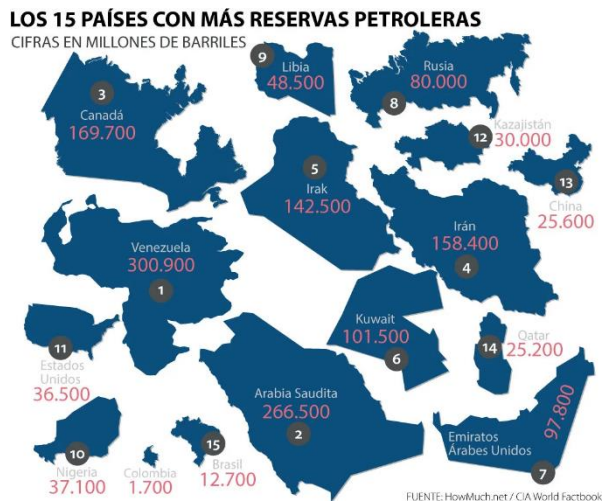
LOS 15 PAÍSES CON MÁS RESERVAS PETROLERAS
CIFRAS EN MILLONES DE BARRILES

9
Libia
48.500

Rusia
80.000
8

3
Canadá
169.700

Kazajistán
12
30.000

5
Irak
142.500

13
China
25.600

Venezuela
300.900
1

Irán
158.400
4

Kuwait
101.500
6

11
Estados Unidos
36.500

14
Qatar
25.200

Arabia Saudita
266.500
2

97.800
Emiratos Árabes Unidos
7

10
Nigeria
37.100

Colombia
1.700

15
Brasil
12.700

FUENTE: HowMuch.net / CIA World Factbook